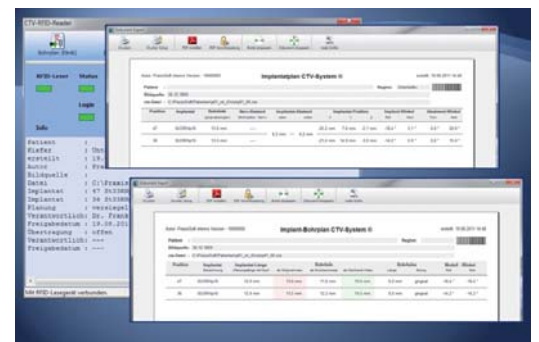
CTV-RFID-Reader

Bohrplan [RHB]

RFID-Leser
Status
Login
Info

Patient :
Kiefer : Unt
erstellt : 19.
Autor : Fra
Bildquelle :
Datei : C:\Framis
Implantat : 47 SICOMA
Implantat : 36 SICOMA
Planung : verlangel
Verantwortlich: Dr. Frank
Freigabedatum : 19.08.201
Übertragung : offen
Verantwortlich: ---
Freigabedatum : ---

Mit RFID-Lesegerät verbunden.

Implantatplan CTV-System II

Patient
Bildquelle
Kiefer

Position
Implantat

47
36

Implant-Bohrplan CTV-System II

Patient
Bildquelle
Region

Position
Implantat
Implantat-Länge
Bohrtiefe

47
36